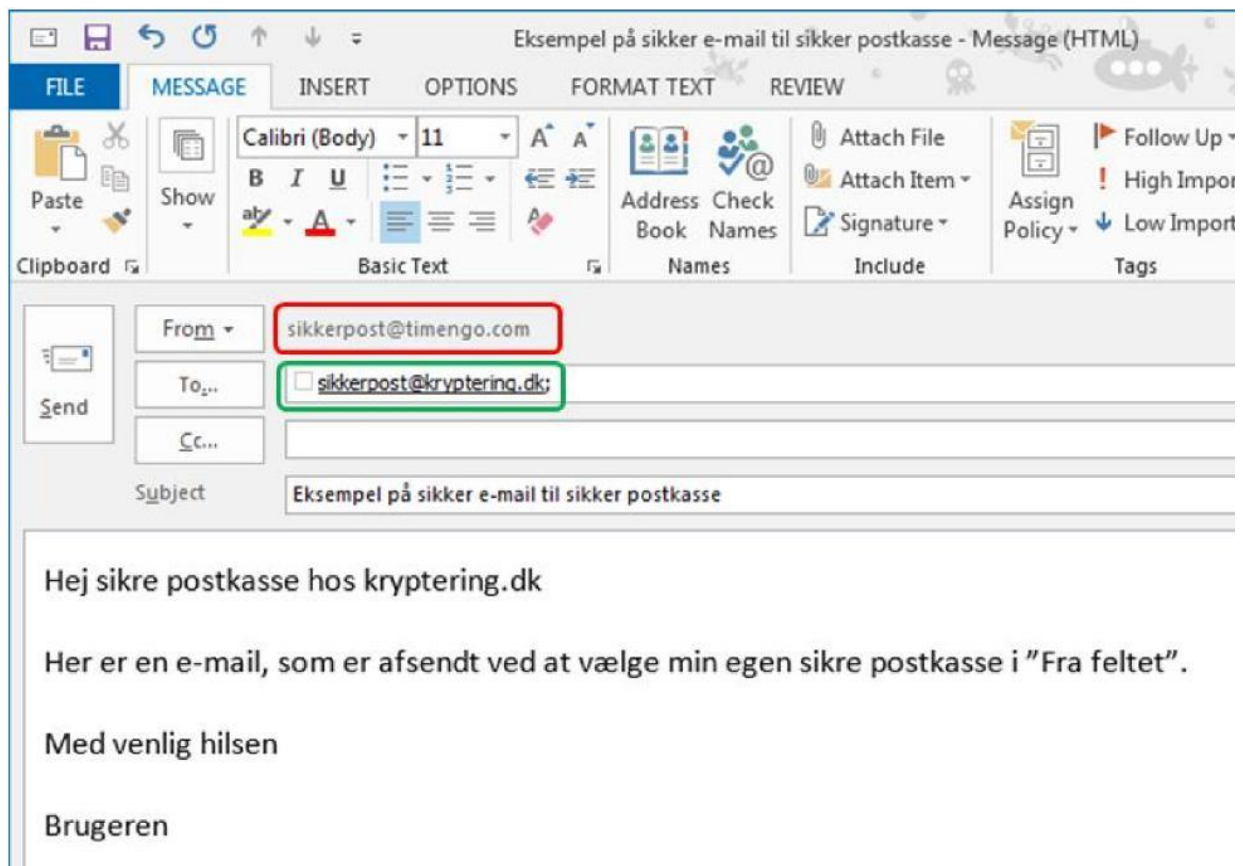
Eksempel på sikker e-mail til sikker postkasse - Message (HTML)

FILE MESSAGE INSERT OPTIONS FORMAT TEXT REVIEW

Paste
Show
Clipboard
Calibri (Body) 11
B I U
Basic Text
Address Book
Check Names
Names
Attach File
Attach Item
Signature
Include
Assign Policy
Follow Up
High Impor
Low Import
Tags

Send
From
sikkerpost@timengo.com
To...
sikkerpost@kryptering.dk;
Cc...
Subject
Eksempel på sikker e-mail til sikker postkasse

Hej sikre postkasse hos kryptering.dk

Her er en e-mail, som er afsendt ved at vælge min egen sikre postkasse i ”Fra feltet”.

Med venlig hilsen

Brugeren